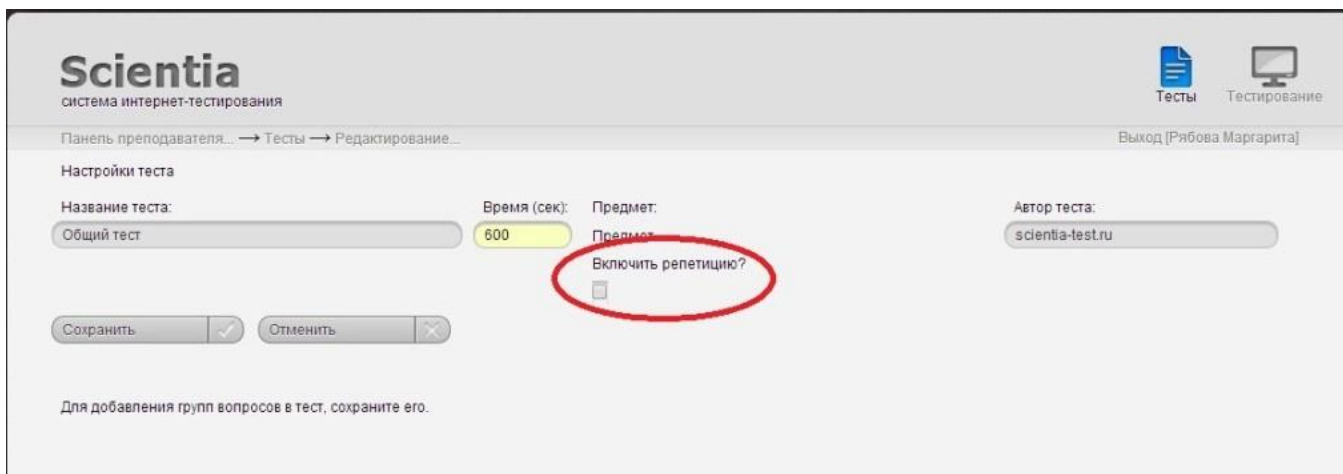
Scientia
система интернет-тестирования

Тесты Тестирование

Панель преподавателя... ⟶ Тесты ⟶ Редактирование...

Выход [Рябова Маргарита]

Настройки теста

Название теста:
Общий тест

Время (сек):
600

Предмет:
Предмет

Включить репетицию?

Автор теста:
scientia-test.ru

Сохранить
Отменить

Для добавления групп вопросов в тест, сохраните его.